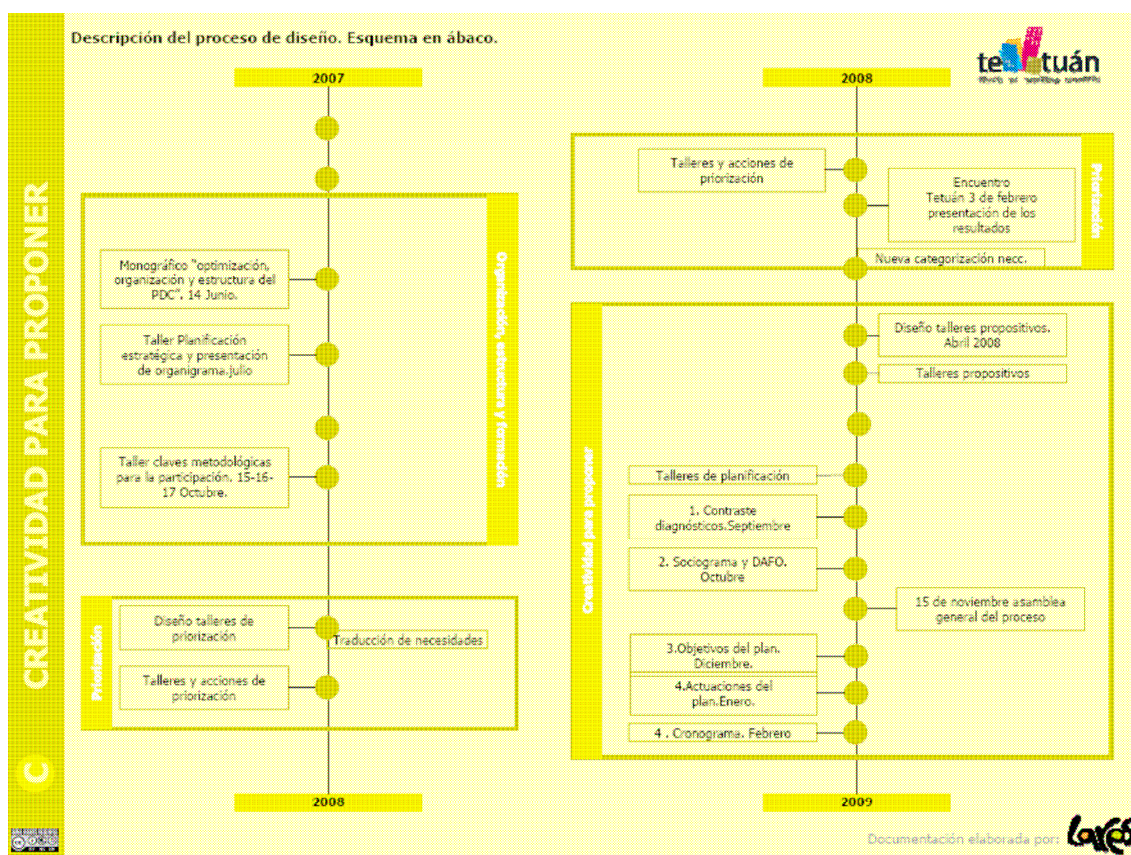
C CREATIVIDAD PARA PROPONER

Descripción del proceso de diseño. Esquema en ábaco.

tetuán

2007

Organización, estructura y formación

Monográfico "optimización, organización y estructura del PDC", 14 Junio.

Taller Planificación estratégica y presentación de organigrama.julio

Taller claves metodológicas para la participación. 15-16-17 Octubre.

Priorización

Diseño talleres de priorización

Traducción de necesidades

Talleres y acciones de priorización

2008

2008

Priorización

Talleres y acciones de priorización

Encuentro Tetuán 3 de febrero presentación de los resultados

Nueva categorización necc.

Creatividad para proponer

Diseño talleres propositivos. Abril 2008

Talleres propositivos

Talleres de planificación

1. Contraste diagnósticos.Septiembre

2. Sociograma y DAFO. Octubre

15 de noviembre asamblea general del proceso

3.Objetivos del plan. Diciembre.

4.Actuaciones del plan.Enero.

4 . Cronograma. Febrero

2009

Documentación elaborada por: